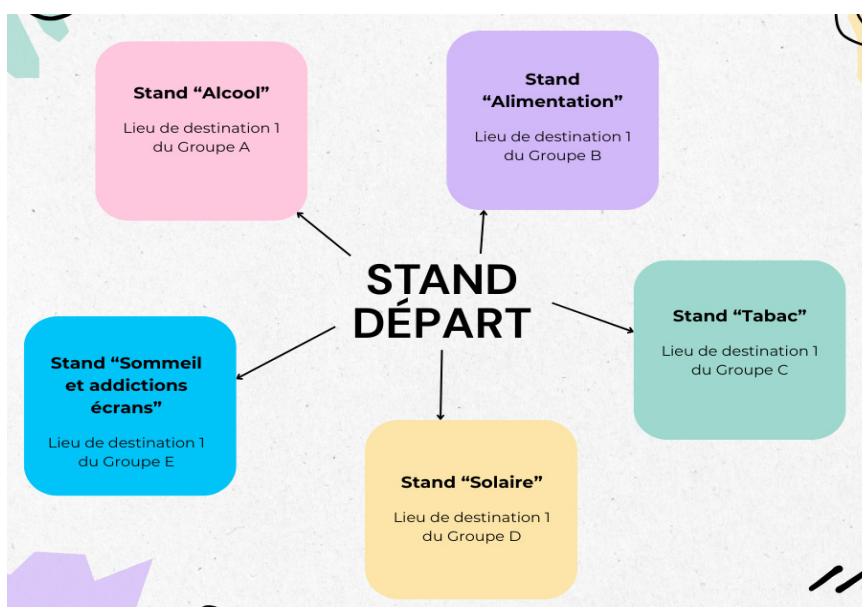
Stand “Alcool”

Lieu de destination 1 du Groupe A

Stand “Alimentation”

Lieu de destination 1 du Groupe B

STAND DÉPART

Stand “Tabac”

Lieu de destination 1 du Groupe C

Stand “Sommeil et addictions écrans”

Lieu de destination 1 du Groupe E

Stand “Solaire”

Lieu de destination 1 du Groupe D